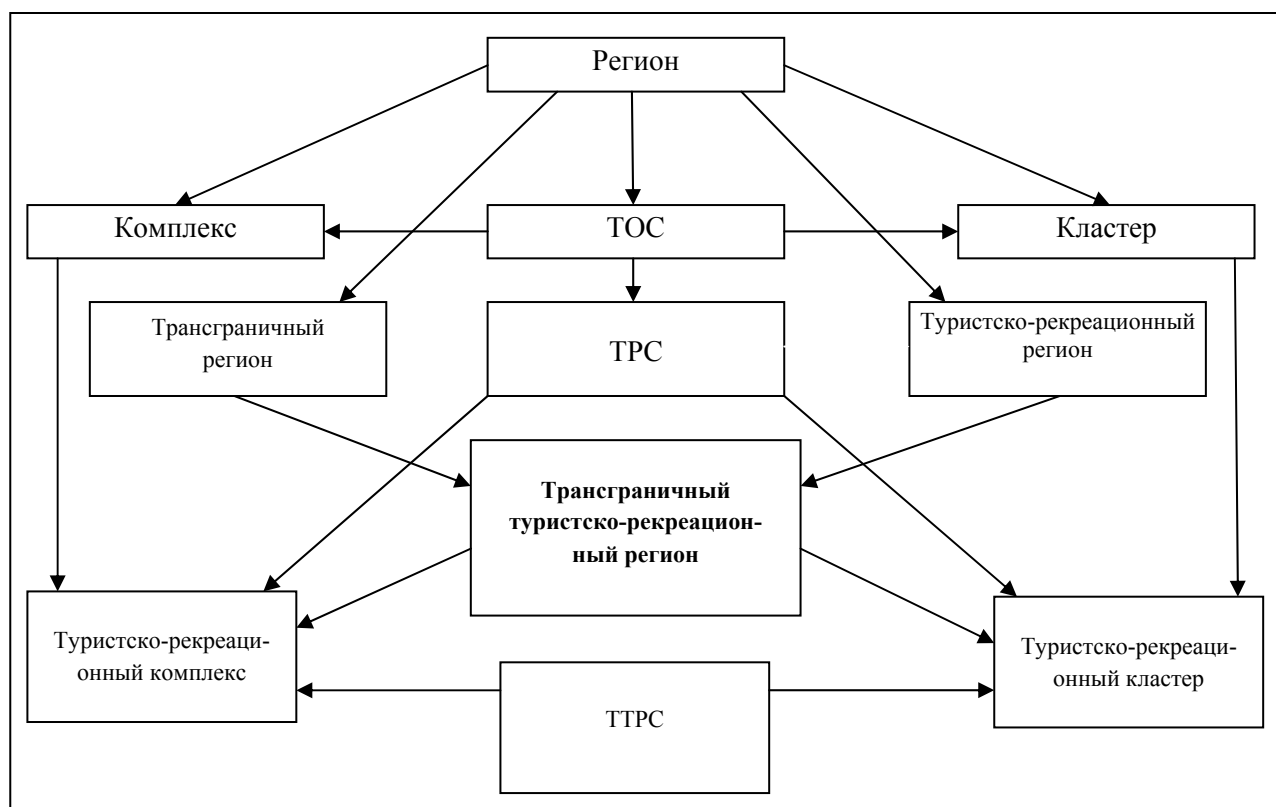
Регион

Комплекс

ТОС

Кластер

Трансграничный регион

ТРС

Туристско-рекреационный регион

**Трансграничный туристско-рекреационный регион**

Туристско-рекреационный комплекс

ТТРС

Туристско-рекреационный кластер